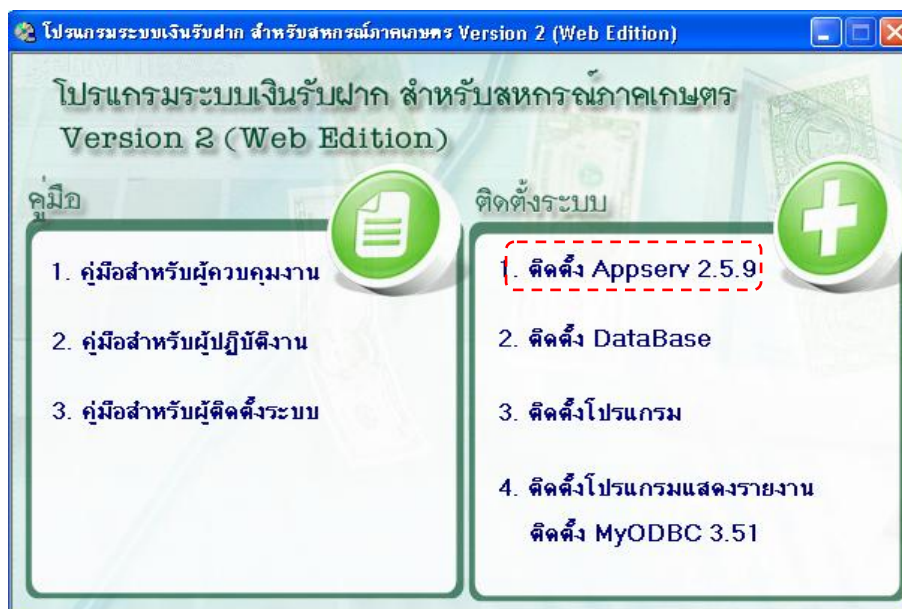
โปรแกรมระบบเงินรับฝาก สำหรับสหกรณ์ภาคเกษตร Version 2 (Web Edition)

โปรแกรมระบบเงินรับฝาก สำหรับสหกรณ์ภาคเกษตร
Version 2 (Web Edition)

คู่มือ

1. คู่มือสำหรับผู้ควบคุมงาน

2. คู่มือสำหรับผู้ปฏิบัติงาน

3. คู่มือสำหรับผู้ติดตั้งระบบ

ติดตั้งระบบ

1. ติดตั้ง Appserv 2.5.9

2. ติดตั้ง DataBase

3. ติดตั้งโปรแกรม

4. ติดตั้งโปรแกรมแสดงรายงาน
ติดตั้ง MyODBC 3.51